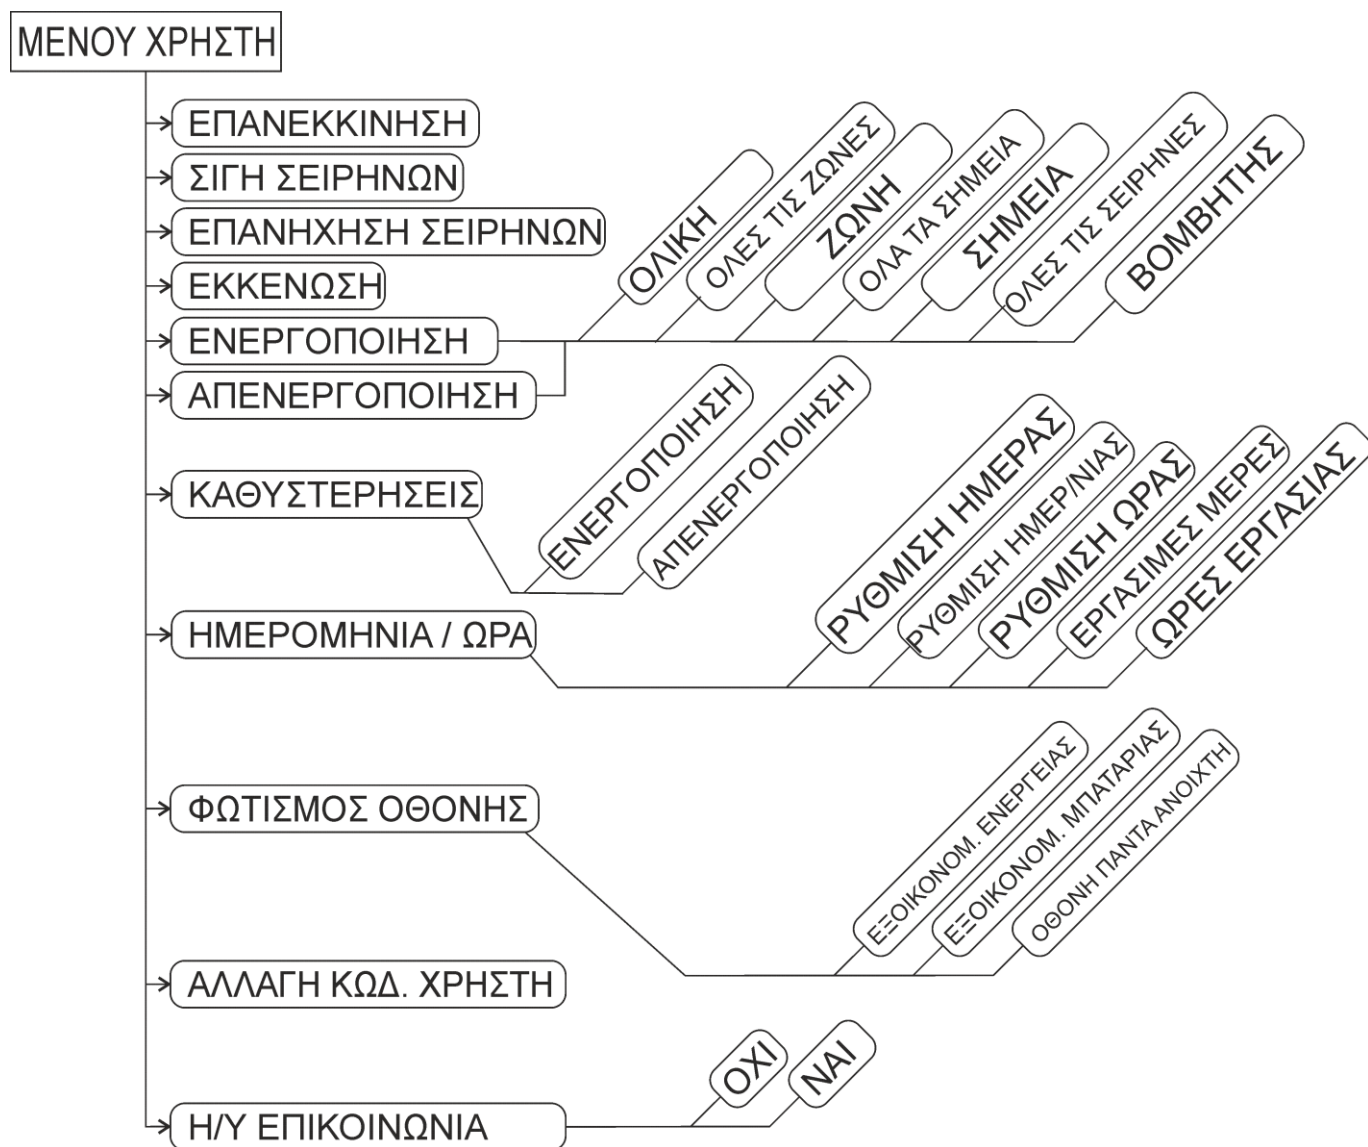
ΜΕΝΟΥ ΧΡΗΣΤΗ

ΕΠΑΝΕΚΚΙΝΗΣΗ

ΣΙΓΗ ΣΕΙΡΗΝΩΝ

ΕΠΑΝΗΧΗΣΗ ΣΕΙΡΗΝΩΝ

ΕΚΚΕΝΩΣΗ

ΕΝΕΡΓΟΠΟΙΗΣΗ

ΑΠΕΝΕΡΓΟΠΟΙΗΣΗ

ΟΛΙΚΗ

ΟΛΕΣ ΤΙΣ ΖΩΝΕΣ

ΖΩΝΗ

ΟΛΑ ΤΑ ΣΗΜΕΙΑ

ΣΗΜΕΙΑ

ΟΛΕΣ ΤΙΣ ΣΕΙΡΗΝΕΣ

ΒΟΜΒΗΤΗΣ

ΚΑΘΥΣΤΕΡΗΣΕΙΣ

ΕΝΕΡΓΟΠΟΙΗΣΗ

ΑΠΕΝΕΡΓΟΠΟΙΗΣΗ

ΗΜΕΡΟΜΗΝΙΑ / ΩΡΑ

ΡΥΘΜΙΣΗ ΗΜΕΡΑΣ

ΡΥΘΜΙΣΗ ΗΜΕΡ/ΝΙΑΣ

ΡΥΘΜΙΣΗ ΩΡΑΣ

ΕΡΓΑΣΙΜΕΣ ΜΕΡΕΣ

ΩΡΕΣ ΕΡΓΑΣΙΑΣ

ΦΩΤΙΣΜΟΣ ΟΘΟΝΗΣ

ΕΞΟΙΚΟΝΟΜ. ΕΝΕΡΓΕΙΑΣ

ΕΞΟΙΚΟΝΟΜ. ΜΠΑΤΑΡΙΑΣ

ΟΘΟΝΗ ΠΑΝΤΑ ΑΝΟΙΧΤΗ

ΑΛΛΑΓΗ ΚΩΔ. ΧΡΗΣΤΗ

Η/Υ ΕΠΙΚΟΙΝΩΝΙΑ

ΟΧΙ

ΝΑΙ